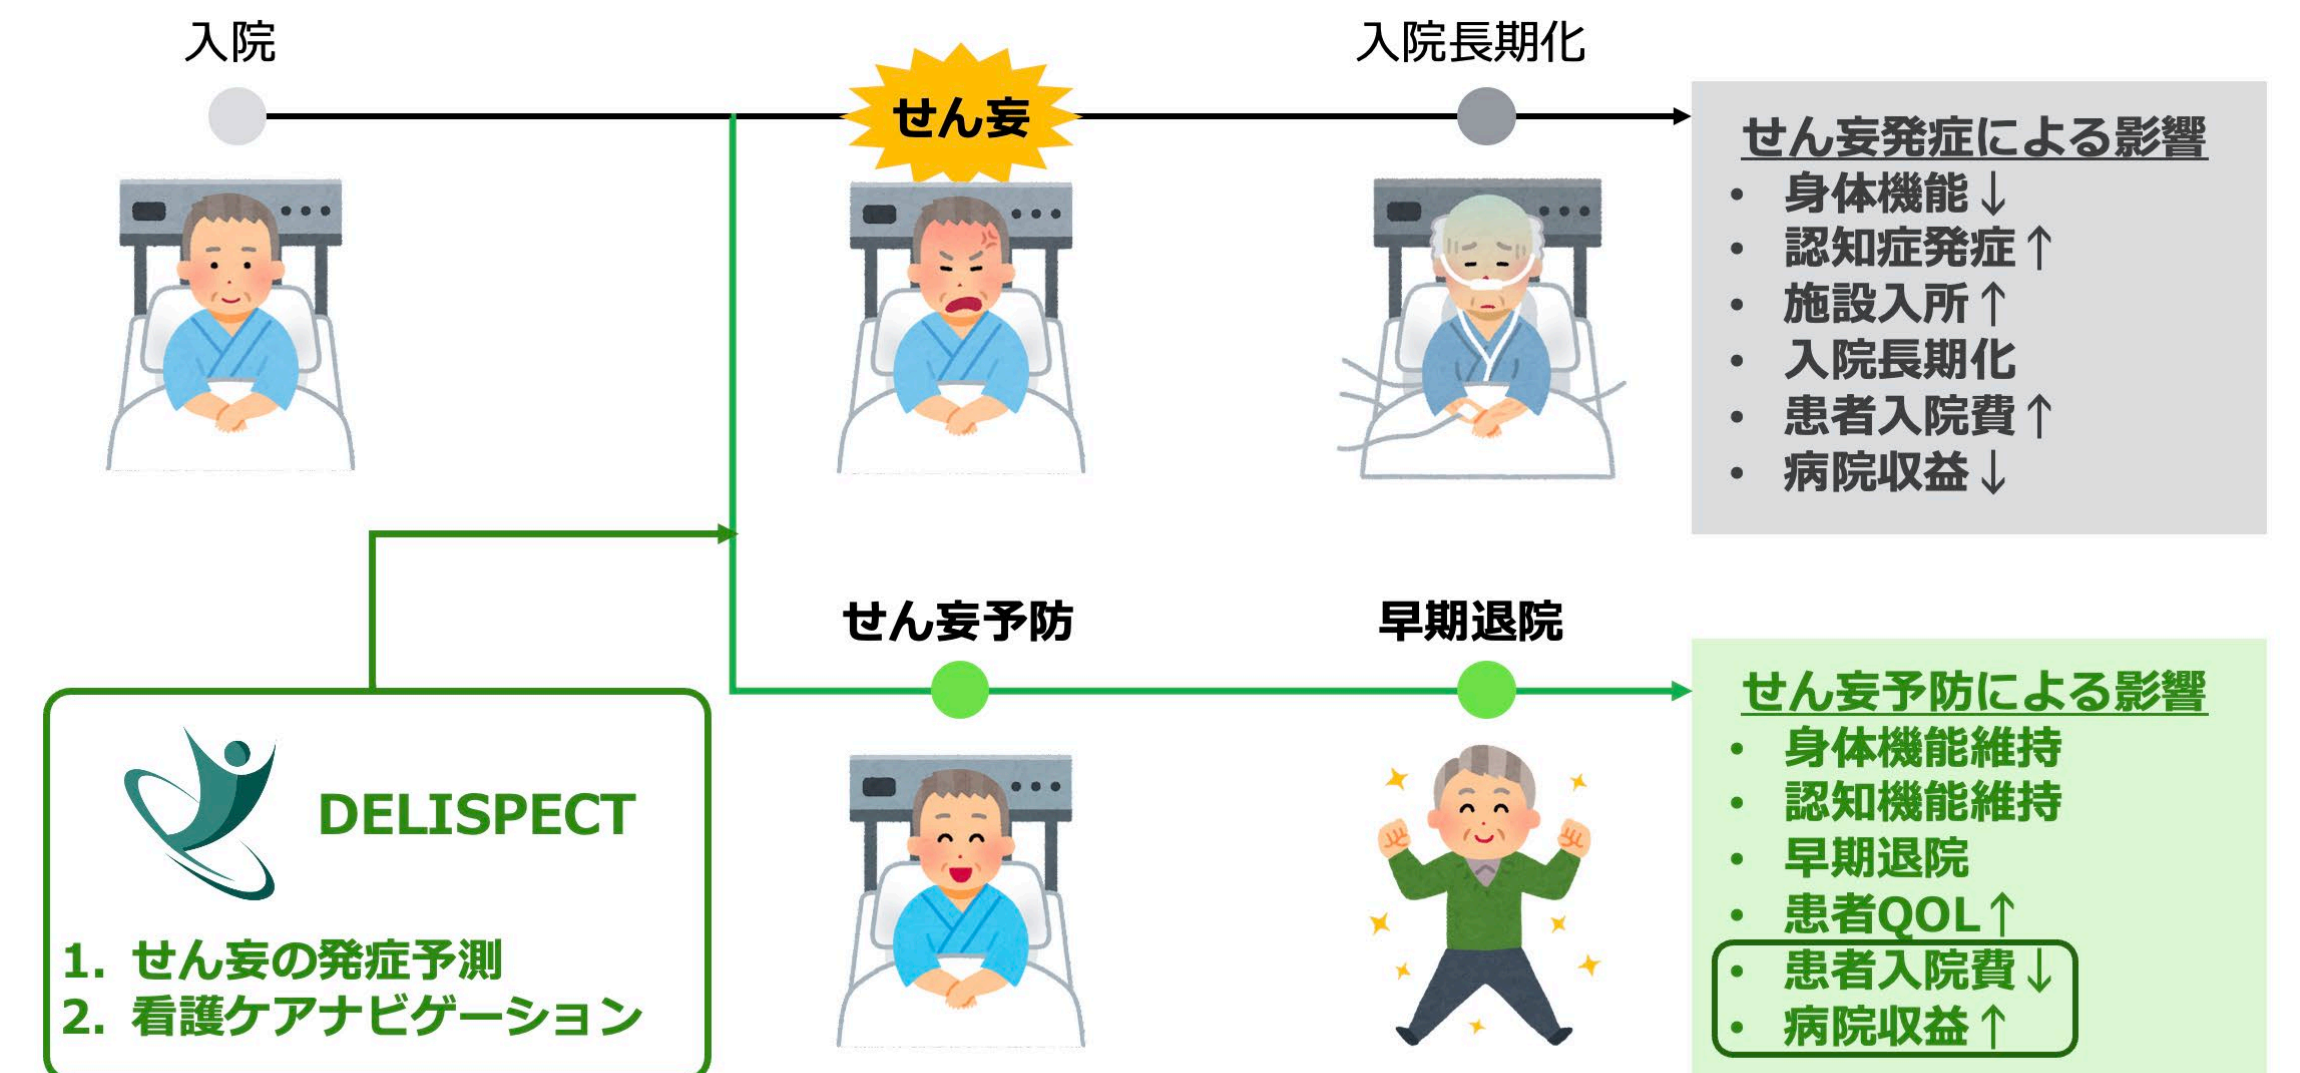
入院

せん妄

入院長期化

せん妄発症による影響
- 身体機能↓
- 認知症発症↑
- 施設入所↑
- 入院長期化
- 患者入院費↑
- 病院収益↓

せん妄予防

早期退院

せん妄予防による影響
- 身体機能維持
- 認知機能維持
- 早期退院
- 患者QOL↑
- 患者入院費↓
- 病院収益↑

DELISPECT
1. せん妄の発症予測
2. 看護ケアナビゲーション